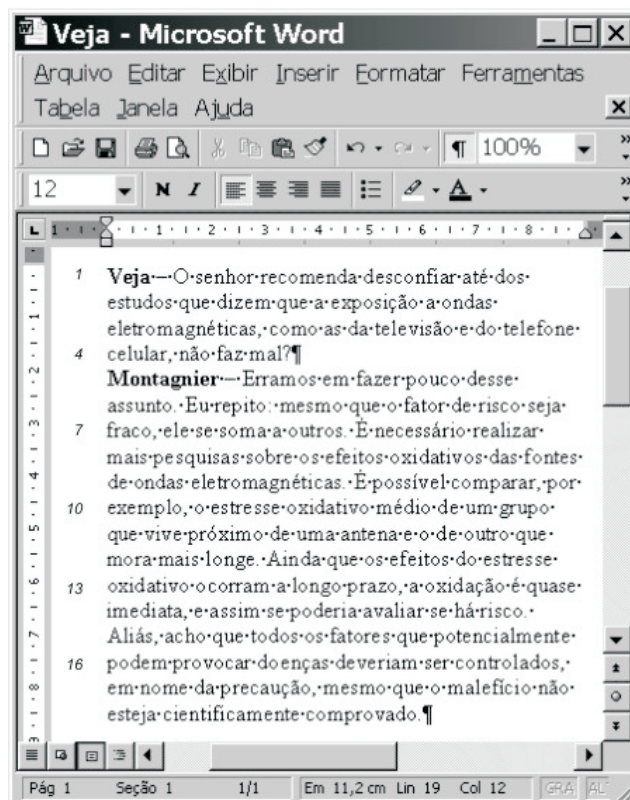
Veja - Microsoft Word

Arquivo Editar Exibir Inserir Formatar Ferramentas Tabela Janela Ajuda

12 N I 100%

1 **Veja** — O senhor recomenda desconfiar até dos estudos que dizem que a exposição a ondas eletromagnéticas, como as da televisão e do telefone celular, não faz mal?¶
4
**Montagnier** — Erramos em fazer pouco desse assunto. Eu repito: mesmo que o fator de risco seja
7 fraco, ele se soma a outros. É necessário realizar mais pesquisas sobre os efeitos oxidativos das fontes de ondas eletromagnéticas. É possível comparar, por
10 exemplo, o estresse oxidativo médio de um grupo que vive próximo de uma antena e o de outro que mora mais longe. Ainda que os efeitos do estresse
13 oxidativo ocorram a longo prazo, a oxidação é quase imediata, e assim se poderia avaliar se há risco. Aliás, acho que todos os fatores que potencialmente
16 podem provocar doenças deveriam ser controlados, em nome da precaução, mesmo que o malefício não esteja cientificamente comprovado.¶

Pág 1 Seção 1 1/1 Em 11,2 cm Lin 19 Col 12 GRA ALT